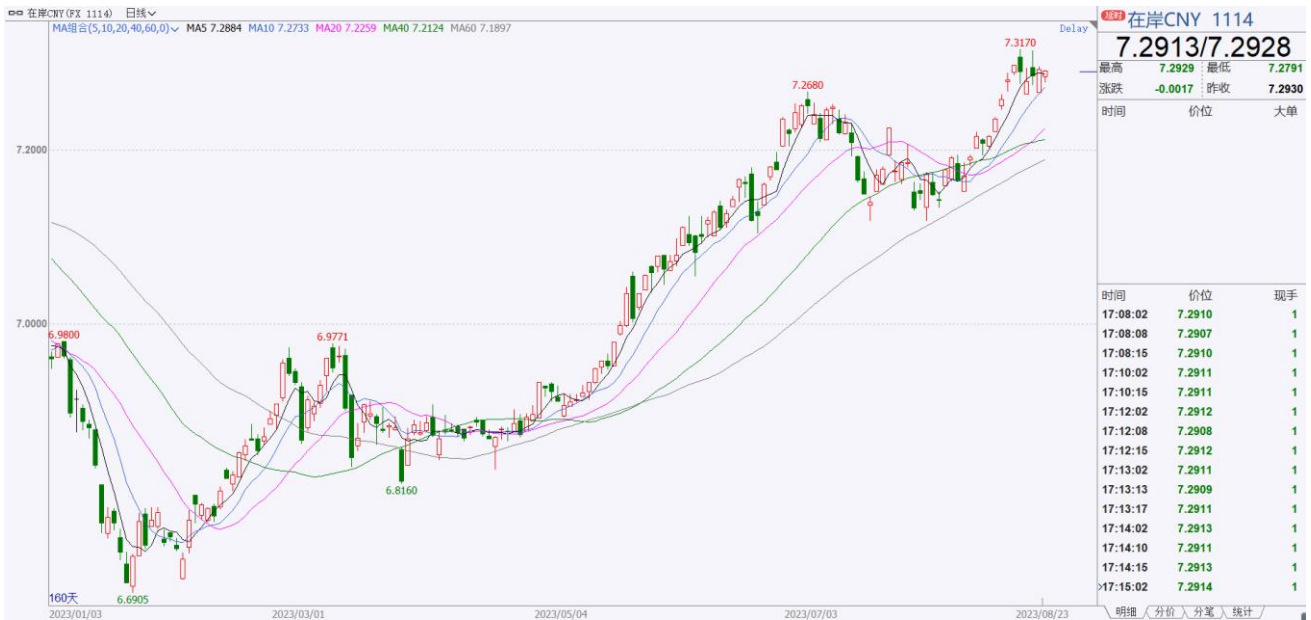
在岸CNY(FX 1114) 日线
MA组合(5,10,20,40,60,0) MA5 7.2884 MA10 7.2733 MA20 7.2259 MA40 7.2124 MA60 7.1897
Delay

7.3170
7.2680
7.2000
6.9800
6.9771
7.0000
6.8160
6.6905
160天
2023/01/03
2023/03/01
2023/05/04
2023/07/03
2023/08/23

延时 在岸CNY 1114
7.2913/7.2928

| 最高 | 7.2929 | 最低 | 7.2791 |
|---|---|---|---|
| 涨跌 | -0.0017 | 昨收 | 7.2930 |

时间 价位 大单

| 时间 | 价位 | 现手 |
|---|---|---|
| 17:08:02 | 7.2910 | 1 |
| 17:08:08 | 7.2907 | 1 |
| 17:08:15 | 7.2910 | 1 |
| 17:10:02 | 7.2911 | 1 |
| 17:10:15 | 7.2911 | 1 |
| 17:12:02 | 7.2912 | 1 |
| 17:12:08 | 7.2908 | 1 |
| 17:12:15 | 7.2912 | 1 |
| 17:13:02 | 7.2911 | 1 |
| 17:13:13 | 7.2909 | 1 |
| 17:13:17 | 7.2911 | 1 |
| 17:14:02 | 7.2913 | 1 |
| 17:14:10 | 7.2911 | 1 |
| 17:14:15 | 7.2913 | 1 |
| 17:15:02 | 7.2914 | 1 |

明细 分价 分笔 统计